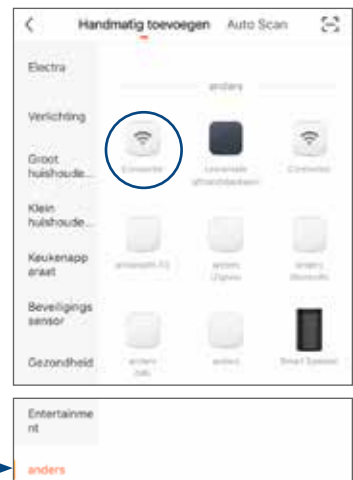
<

Handmatig toevoegen Auto Scan

Electra

Verlichting

Groot huishoude...

Klein huishoude...

Keukenapparaat

Beveiligingssensor

Gezondheid

anders

Converter

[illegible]

Converter

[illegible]

anders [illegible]

anders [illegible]

anders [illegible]

anders

Smart Speaker

Entertainment

anders